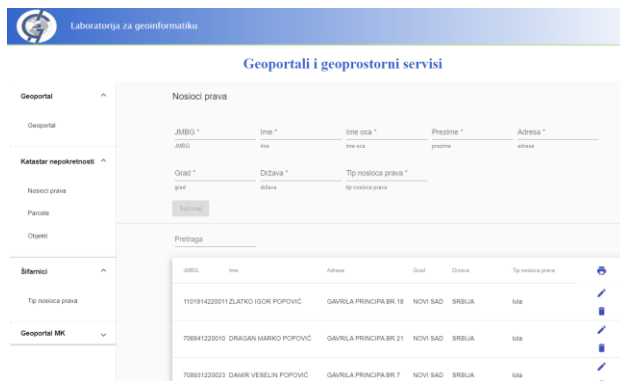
Laboratorija za geoinformatiku

Geoportali i geoprostorni servisi

Geoportal

Geoportal

Katastar nepokretnosti

Nosioci prava

Parcele

Objekti

Šifarnici

Tip nosioca prava

Geoportal MK

Nosioci prava

JMBG *
JMBG

Ime *
Ime

Ime oca *
Ime oca

Prezime *
prezime

Adresa *
adresa

Grad *
grad

Država *
država

Tip nosioca prava *
tip nosioca prava

Sačuvaj

Pretraga

| JMBG | Ime | Adresa | Grad | Drzava | Tip nosioca prava |
|---|---|---|---|---|---|
| 1101914220011 | ZLATKO IGOR POPOVIĆ | GAVRILA PRINCIPA BR.18 | NOVI SAD | SRBIJA | lola |
| 705941220010 | DRAGAN MARKO POPOVIĆ | GAVRILA PRINCIPA BR.21 | NOVI SAD | SRBIJA | lola |
| 708931220023 | DAMIR VESELIN POPOVIĆ | GAVRILA PRINCIPA BR.7 | NOVI SAD | SRBIJA | lola |